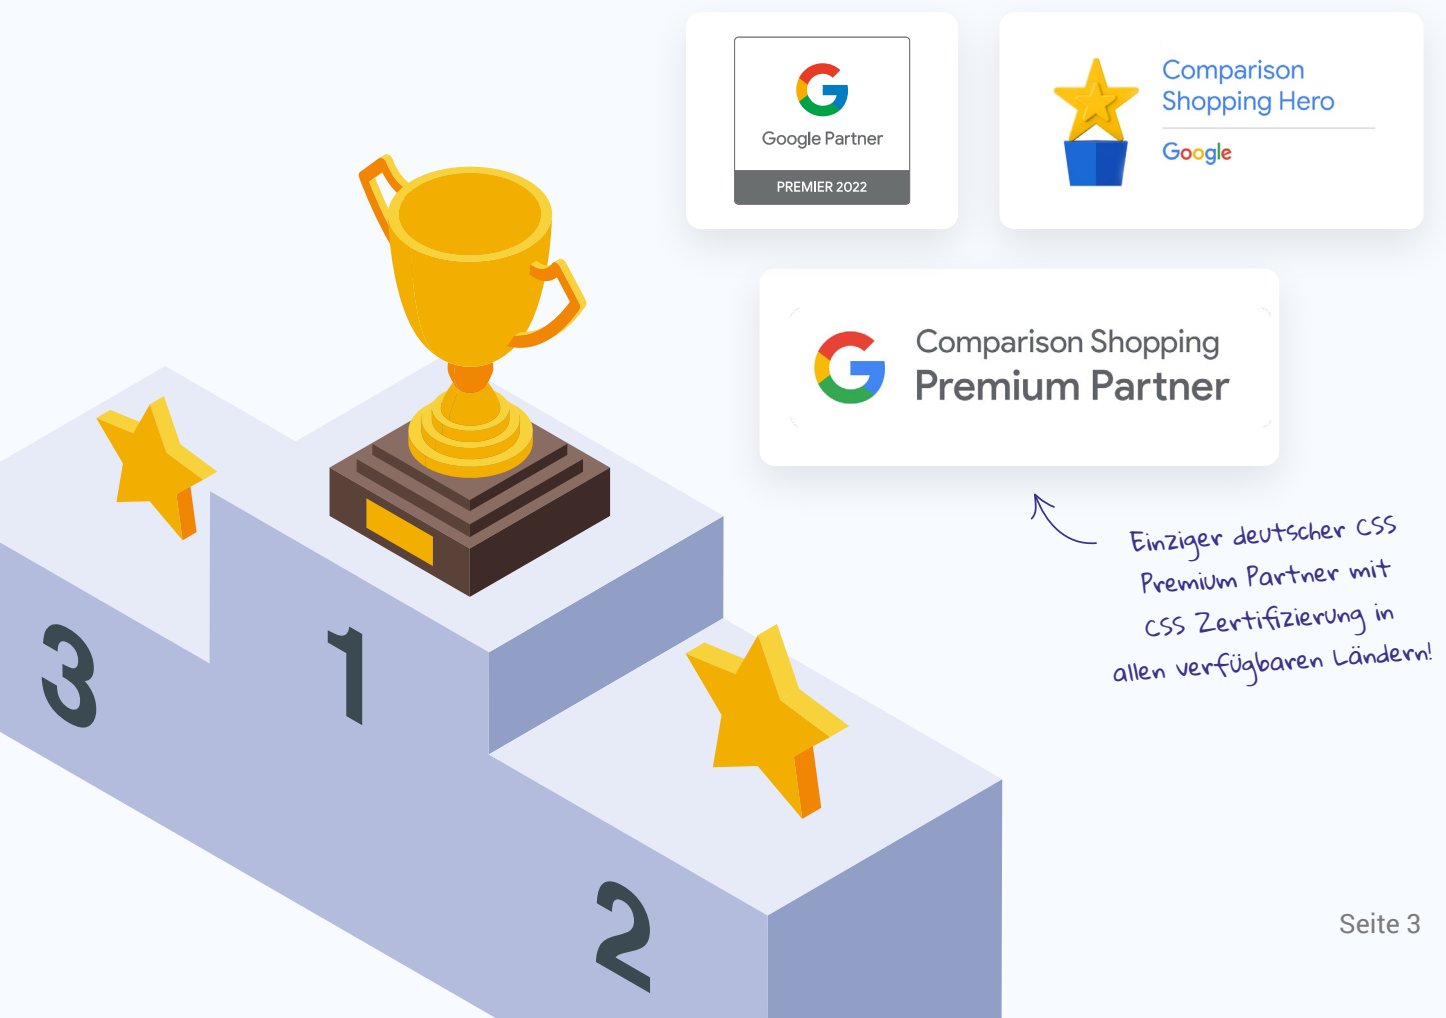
Google Partner
PREMIER 2022

Comparison Shopping Hero
Google

Comparison Shopping
Premium Partner

Einziger deutscher CSS Premium Partner mit CSS Zertifizierung in allen verfügbaren Ländern!

3
1
2

Seite 3